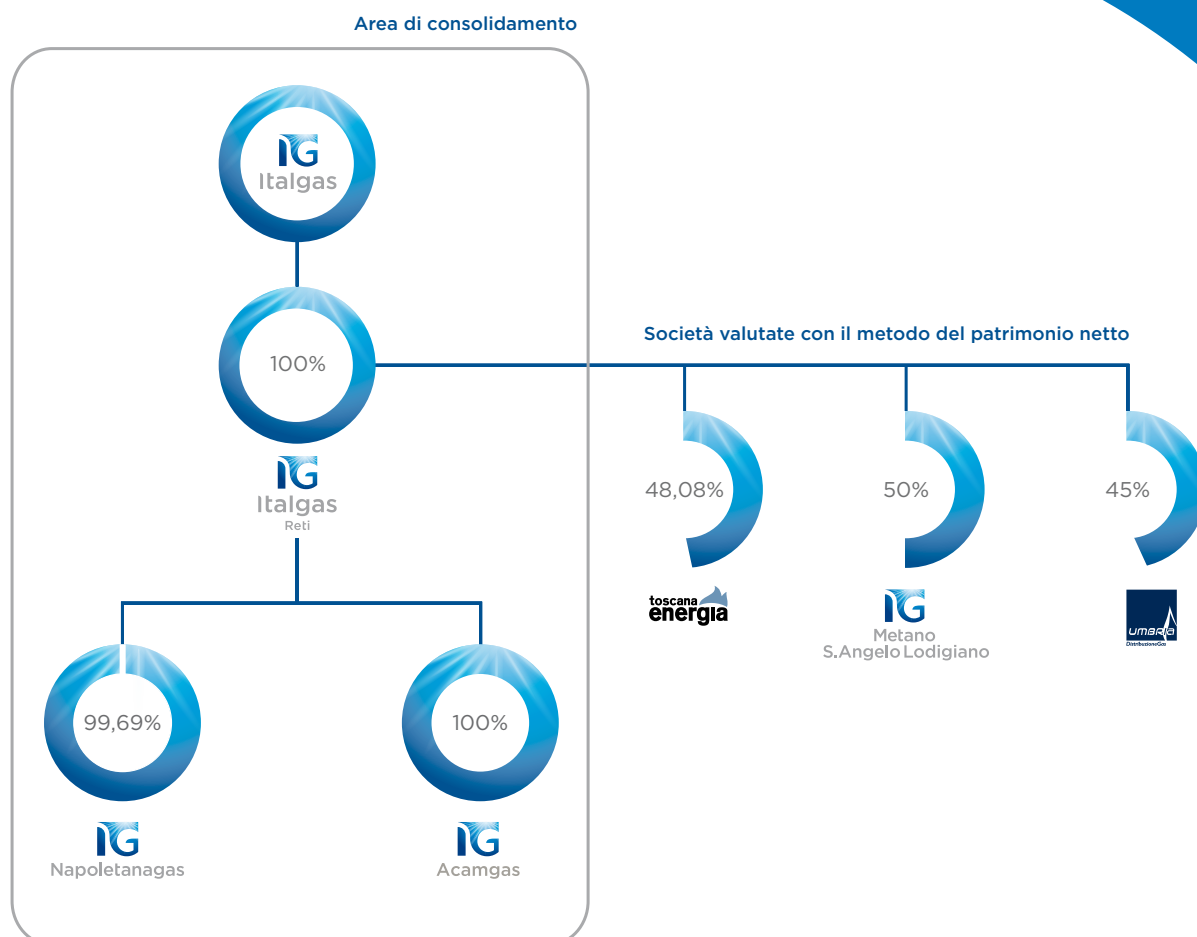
Area di consolidamento

IG
Italgas

100%

IG
Italgas
Reti

99,69%

IG
Napoletanagas

100%

IG
Acamgas

Società valutate con il metodo del patrimonio netto

48,08%

toscana energia

50%

IG
Metano
S.Angelo Lodigiano

45%

umbria
DistribuzioneGas